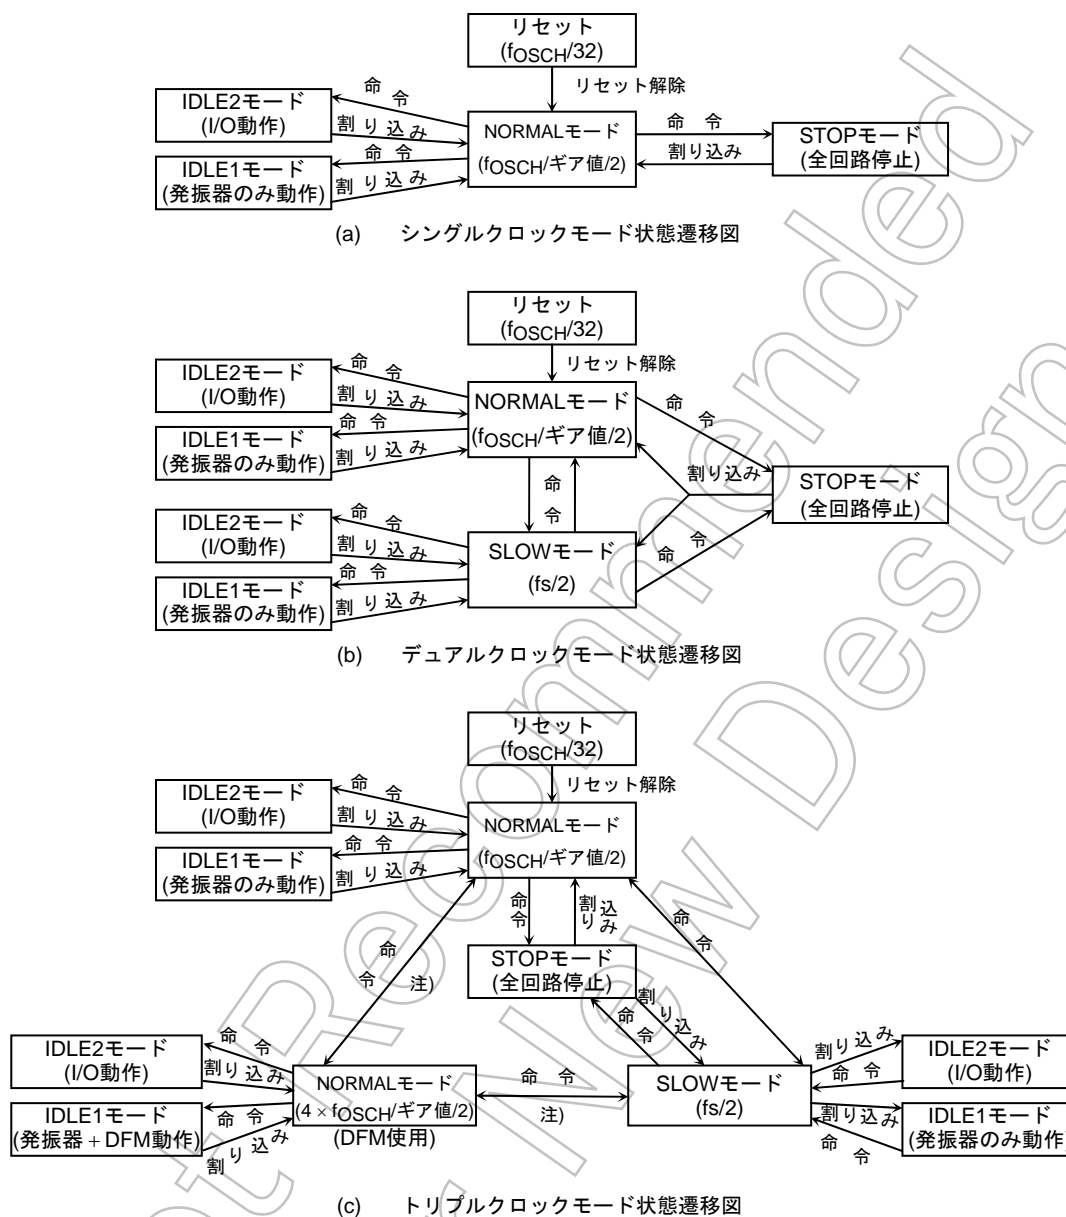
リセット
($f_{OSCH}$/32)
リセット解除
命 令
IDLE2モード
(I/O動作)
割り込み
NORMALモード
($f_{OSCH}$/ギア値/2)
命 令
STOPモード
(全回路停止)
割り込み
命 令
IDLE1モード
(発振器のみ動作)
割り込み

(a) シングルクロックモード状態遷移図

リセット
($f_{OSCH}$/32)
リセット解除
命 令
IDLE2モード
(I/O動作)
割り込み
NORMALモード
($f_{OSCH}$/ギア値/2)
命 令
命 令
IDLE1モード
(発振器のみ動作)
割り込み
割り込み
STOPモード
(全回路停止)
命 令
命 令
IDLE2モード
(I/O動作)
割り込み
SLOWモード
(fs/2)
命 令
命 令
IDLE1モード
(発振器のみ動作)
割り込み

(b) デュアルクロックモード状態遷移図

リセット
($f_{OSCH}$/32)
リセット解除
命 令
IDLE2モード
(I/O動作)
割り込み
NORMALモード
($f_{OSCH}$/ギア値/2)
命 令
IDLE1モード
(発振器のみ動作)
割り込み
命令
割り込み
命令
命令
注)
STOPモード
(全回路停止)
割り込み
命令
命 令
IDLE2モード
(I/O動作)
割り込み
NORMALモード
(4 × $f_{OSCH}$/ギア値/2)
(DFM使用)
命 令
注)
SLOWモード
(fs/2)
割り込み
命 令
IDLE2モード
(I/O動作)
命 令
IDLE1モード
(発振器 + DFM動作)
割り込み
割り込み
命 令
IDLE1モード
(発振器のみ動作)

(c) トリプルクロックモード状態遷移図